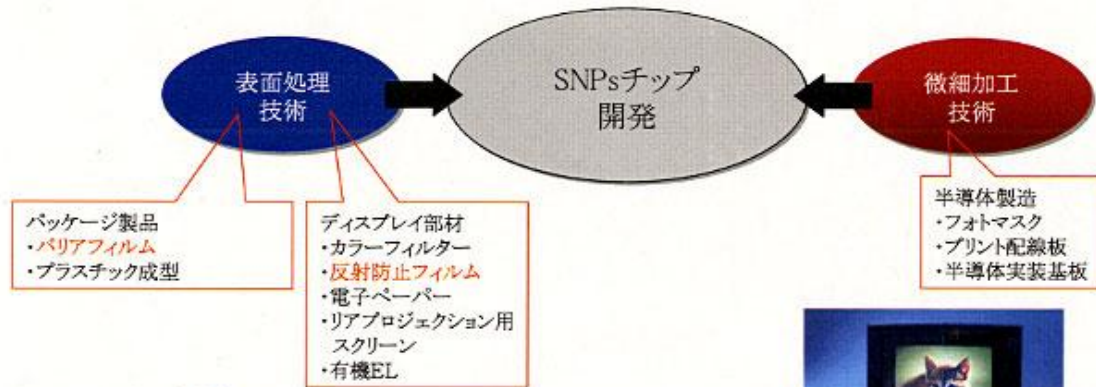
表面処理
技術

SNPsチップ
開発

微細加工
技術

パッケージ製品
・バリアフィルム
・プラスチック成型

ディスプレイ部材
・カラーフィルター
・反射防止フィルム
・電子ペーパー
・リアプロジェクション用スクリーン
・有機EL

半導体製造
・フォトマスク
・プリント配線板
・半導体実装基板